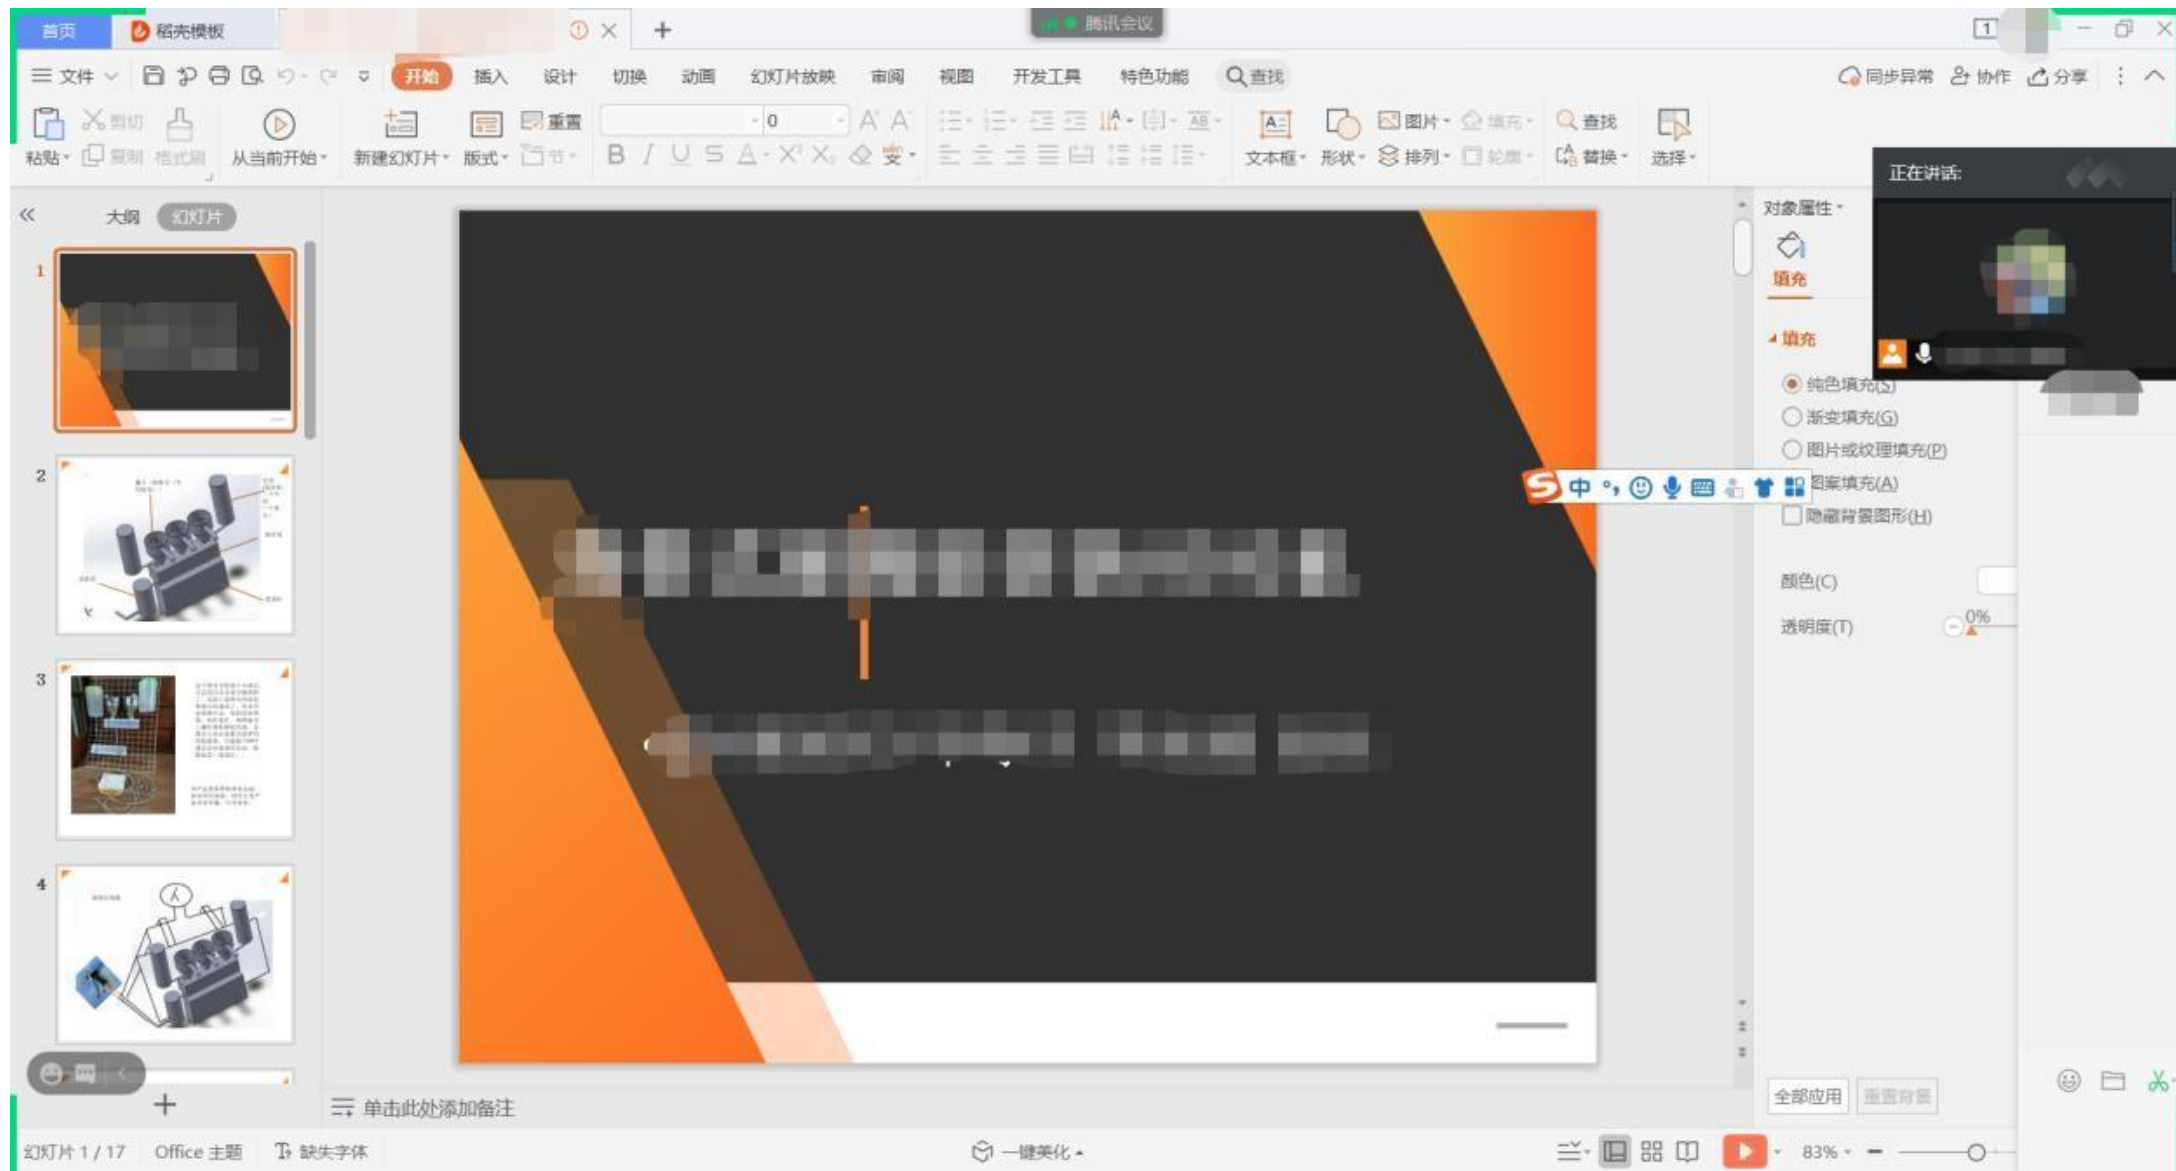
首页 稻壳模板 + 腾讯会议

文件 开始 插入 设计 切换 动画 幻灯片放映 审阅 视图 开发工具 特色功能 查找 同步异常 协作 分享

粘贴 剪切 复制 格式刷 从当前开始 新建幻灯片 版式 重置 节 0 B I U S A X² X₂ 文本框 形状 图片 排列 填充 轮廓 查找 替换 选择

大纲 幻灯片

1 2 3 4

正在讲话:

对象属性
填充
填充
纯色填充(S)
渐变填充(G)
图片或纹理填充(P)
图案填充(A)
隐藏背景图形(H)
颜色(C)
透明度(T) 0%

中

全部应用 重置背景

单击此处添加备注

幻灯片 1 / 17 Office 主题 缺失字体 一键美化 83%